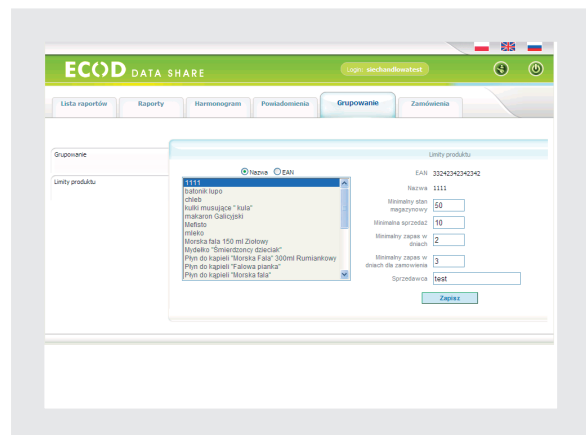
ECOD DATA SHARE

Login: siechandlowetest

Lista raportów | Raporty | Harmonogram | Powiadomienia | Grupowanie | Zamówienia

Grupowanie

Limity produktu

Limity produktu

Nazwa EAN

1111
batonik lupo
chleb
kulki musujące " kula"
makaron Galicyjski
Mefisto
mleko
Morska fala 150 ml Ziołowy
Mydełko "Śmierdzoncy dzieciak"
Płyn do kąpieli "Morska Fala" 300ml Rumiankowy
Płyn do kąpieli "Falowa pianka"
Płyn do kąpieli "Morska fala"

EAN 33242342342342

Nazwa 1111

Minimalny stan magazynowy 50

Minimalna sprzedaż 10

Minimalny zapas w dniach 2

Minimalny zapas w dniach dla zamówienia 3

Sprzedawca test

Zapisz